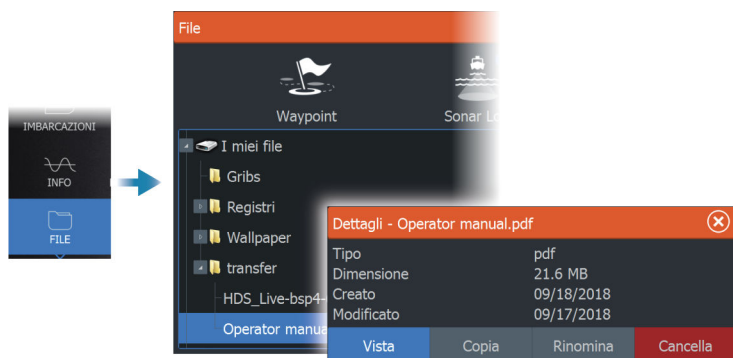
IMBARCAZIONI
INFO
FILE

File
Waypoint
Sonar Lo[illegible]
I miei file
Gribs
Registri
Wallpaper
transfer
HDS_Live-bsp4-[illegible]
Operator manua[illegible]

Dettagli - Operator manual.pdf

| | |
|---|---|
| Tipo | pdf |
| Dimensione | 21.6 MB |
| Creato | 09/18/2018 |
| Modificato | 09/17/2018 |

Vista
Copia
Rinomina
Cancella